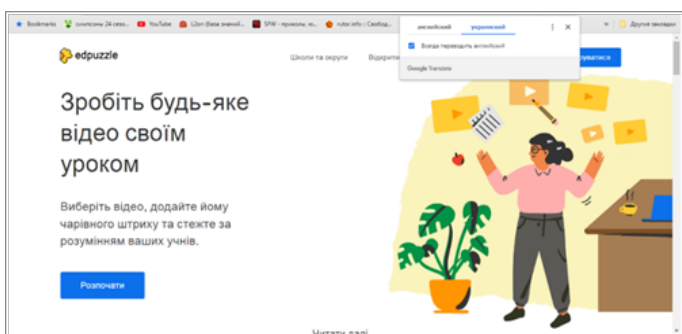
Bookmarks
сімпсони 24 сезо...
YouTube
L2vn (база значень)
SFW - приколи, ю...
rutor.info :: Свобод...
Другие закладки

англійська
українська
Завжди перекладати англійську
Google Translate

edpuzzle
Школи та округи
Відкрити
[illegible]рватися

Зробіть будь-яке відео своїм уроком

Виберіть відео, додайте йому чарівного штриху та стежте за розумінням ваших учнів.

Розпочати

Читати далі